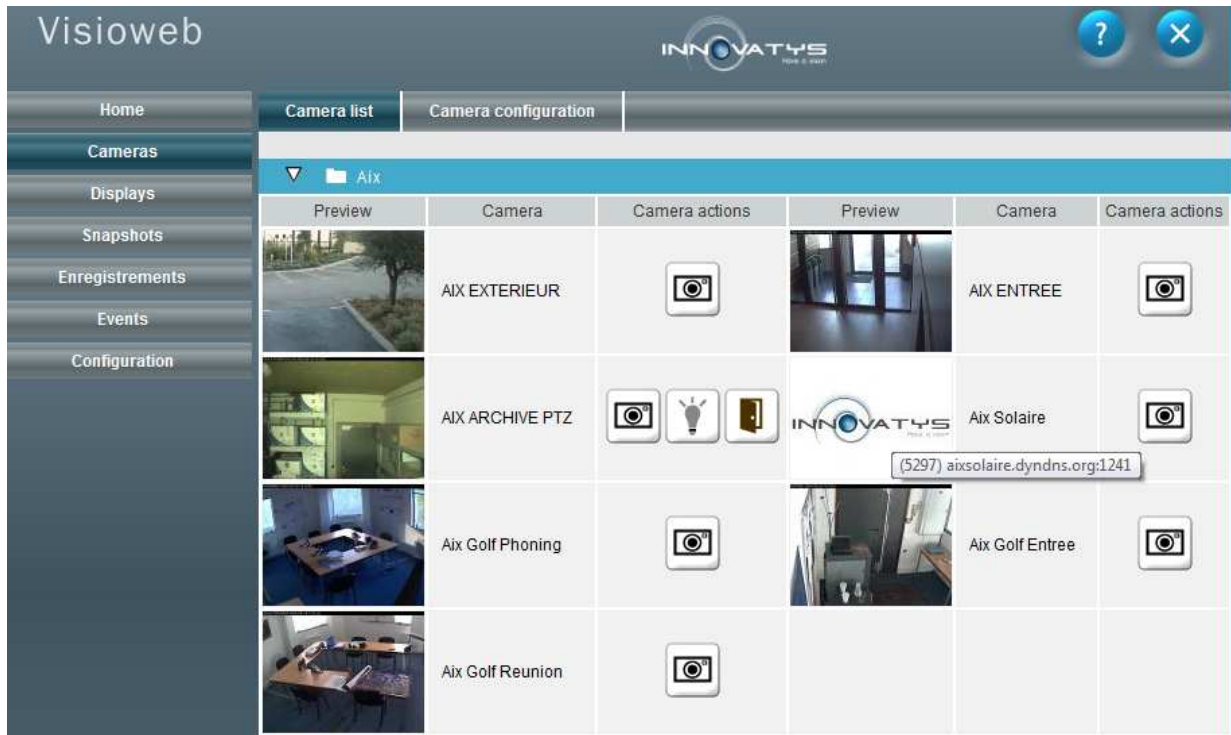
Visioweb

INNOVATYS

?

Home
Cameras
Displays
Snapshots
Enregistrements
Events
Configuration

Camera list | Camera configuration

Aix

| Preview | Camera | Camera actions | Preview | Camera | Camera actions |
|---|---|---|---|---|---|
| | AIX EXTERIEUR | | | AIX ENTREE | |
| | AIX ARCHIVE PTZ | | INNOVATYS | Aix Solaire | |
| | Aix Golf Phoning | | | Aix Golf Entree | |
| | Aix Golf Reunion | | | | |

(5297) aixsolaire.dyndns.org:1241